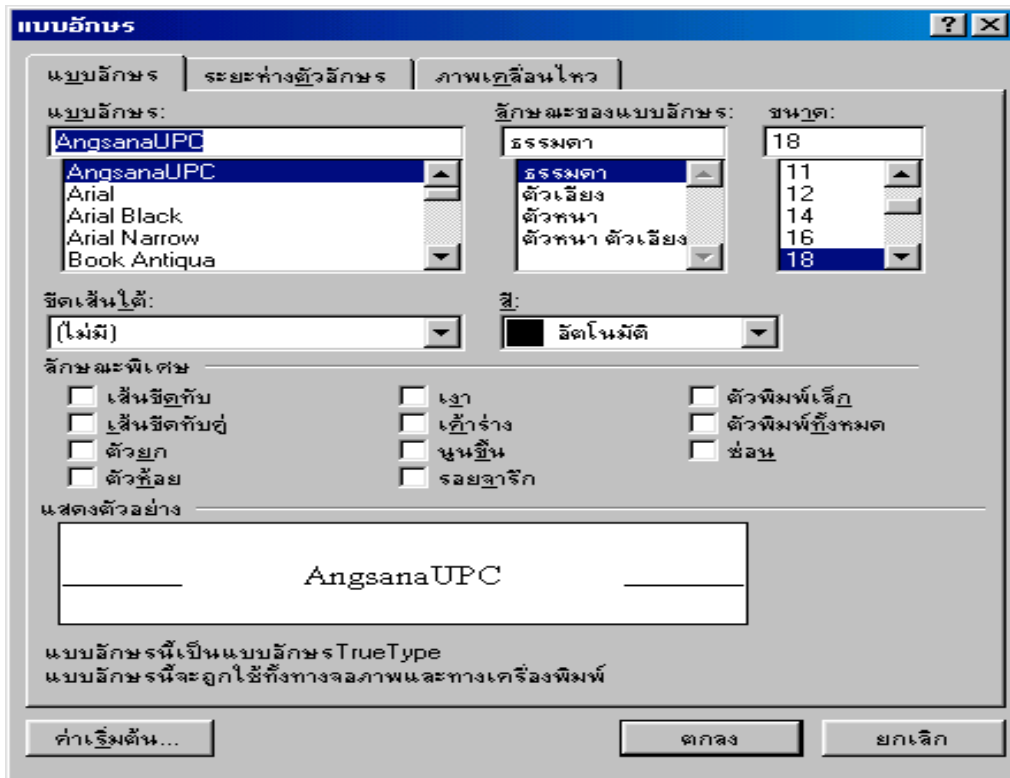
แบบอักษร

?
X

แบบอักษร
ระยะห่างตัวอักษร
ภาพเคลื่อนไหว

แบบอักษร:
AngsanaUPC
AngsanaUPC
Arial
Arial Black
Arial Narrow
Book Antiqua

ลักษณะของแบบอักษร:
ธรรมดา
ธรรมดา
ตัวเอียง
ตัวหนา
ตัวหนา ตัวเอียง

ขนาด:
18
11
12
14
16
18

ขีดเส้นใต้:
(ไม่มี)

สี:
อัตโนมัติ

ลักษณะพิเศษ
เส้นขีดทับ
เส้นขีดทับคู่
ตัวยก
ตัวห้อย
เงา
เค้าร่าง
นูนขึ้น
รอยจารึก
ตัวพิมพ์เล็ก
ตัวพิมพ์ทั้งหมด
ซ่อน

แสดงตัวอย่าง
AngsanaUPC

แบบอักษรนี้เป็นแบบอักษรTrueType
แบบอักษรนี้จะถูกใช้ทั้งทางจอภาพและทางเครื่องพิมพ์

ค่าเริ่มต้น...
ตกลง
ยกเลิก